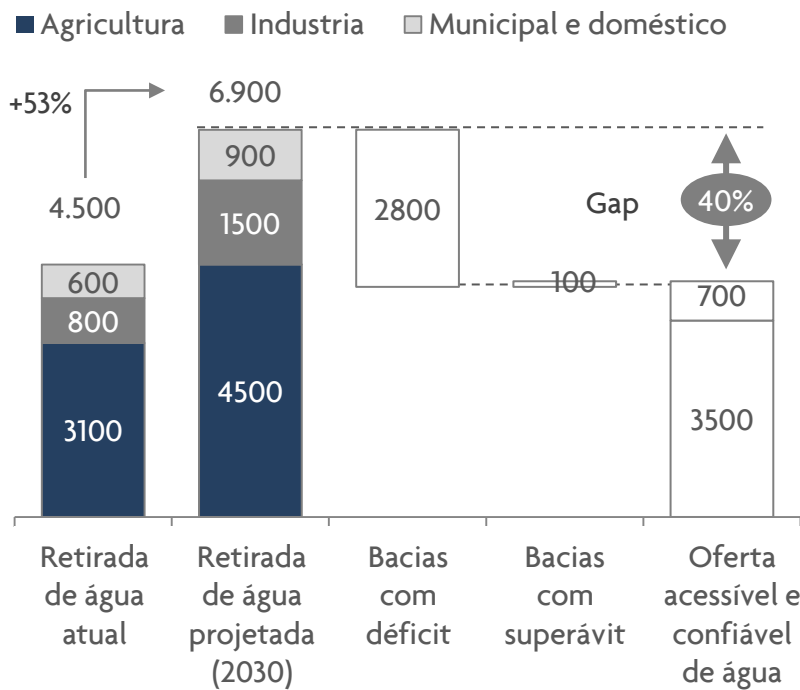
Agricultura Industria Municipal e doméstico

+53%

6.900

4.500

900

1500

4500

600

800

3100

2800

Gap

40%

100

700

3500

Retirada de água atual

Retirada de água projetada (2030)

Bacias com déficit

Bacias com superávit

Oferta acessível e confiável de água